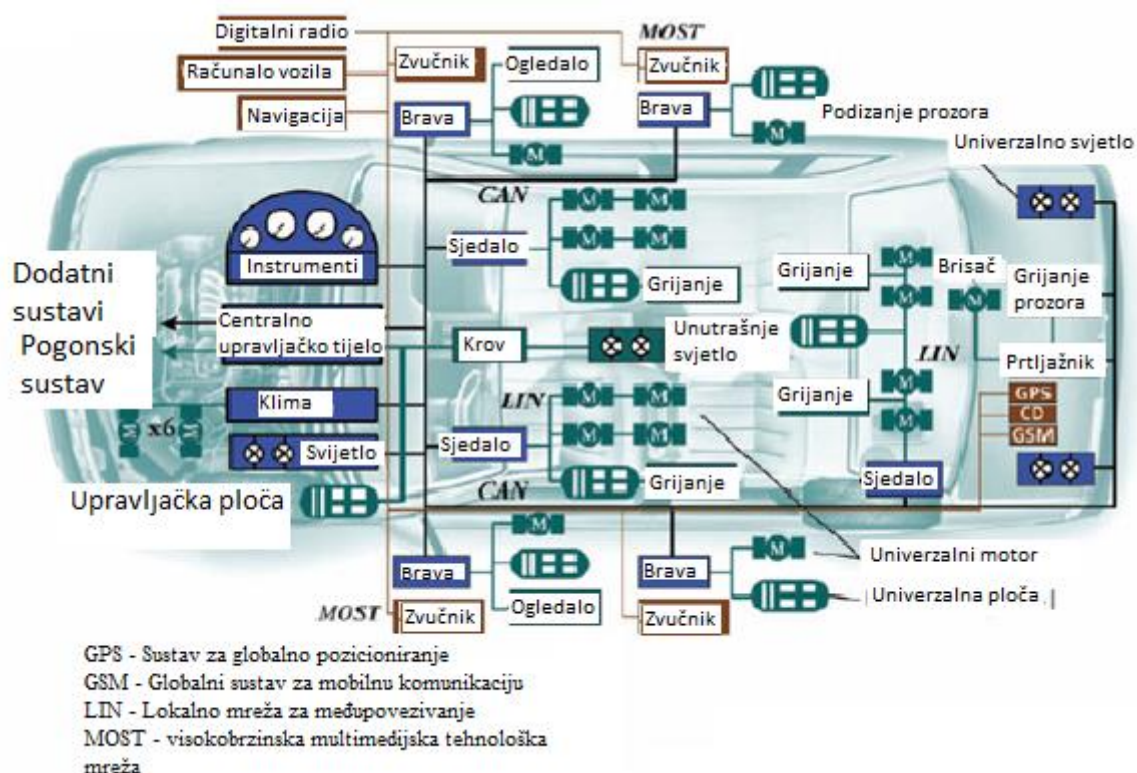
Digitalni radio
MOST
Računalo vozila
Zvučnik
Ogledalo
Zvučnik
Navigacija
Brava
Brava
Podizanje prozora
Univerzalno svjetlo
CAN
Instrumenti
Sjedalo
Dodatni sustavi
Grijanje
Grijanje
Brisač
Grijanje prozora
Centralno upravljačko tijelo
Pogonski sustav
Krov
Unutrašnje svjetlo
LIN
Prtljažnik
Klima
LIN
Grijanje
GPS
CD
GSM
x6
Svijetlo
Sjedalo
Upravljačka ploča
CAN
Grijanje
Sjedalo
Univerzalni motor
Brava
Brava
Univerzalna ploča
MOST
Zvučnik
Ogledalo
Zvučnik

GPS - Sustav za globalno pozicioniranje
GSM - Globalni sustav za mobilnu komunikaciju
LIN - Lokalno mreža za međupovezivanje
MOST - visokobrzinska multimedijska tehnološka mreža